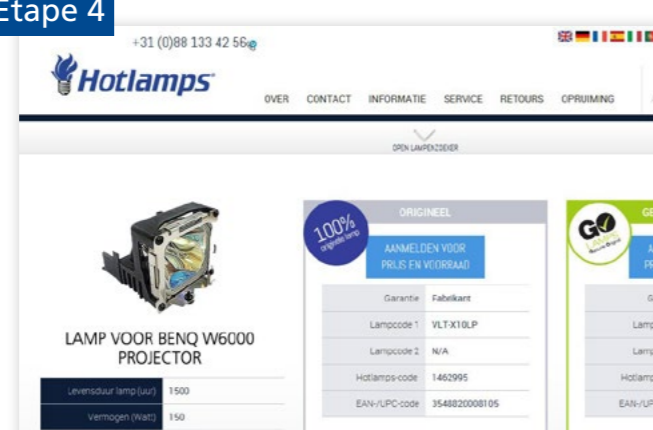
Étape 4

+31 (0)88 133 42 56

Hotlamps

OVER CONTACT INFORMATIE SERVICE RETOURS OPRUIMING

OPEN LAMPENZOEKER

LAMP VOOR BENQ W6000 PROJECTOR

| Levensduur lamp (uur) | 1500 |
|---|---|
| Vermogen (Watt) | 150 |

100% originele lamp

ORIGINEEL

AANMELDEN VOOR PRIJS EN VOORRAAD

| Garantie | Fabrikant |
|---|---|
| Lampcode 1 | VLT-X10LP |
| Lampcode 2 | N/A |
| Hotlamps-code | 1462995 |
| EAN-/UPC-code | 3548820008105 |

GO

GE

G

Lamp

Lamp

Hotlamp

EAN-/U